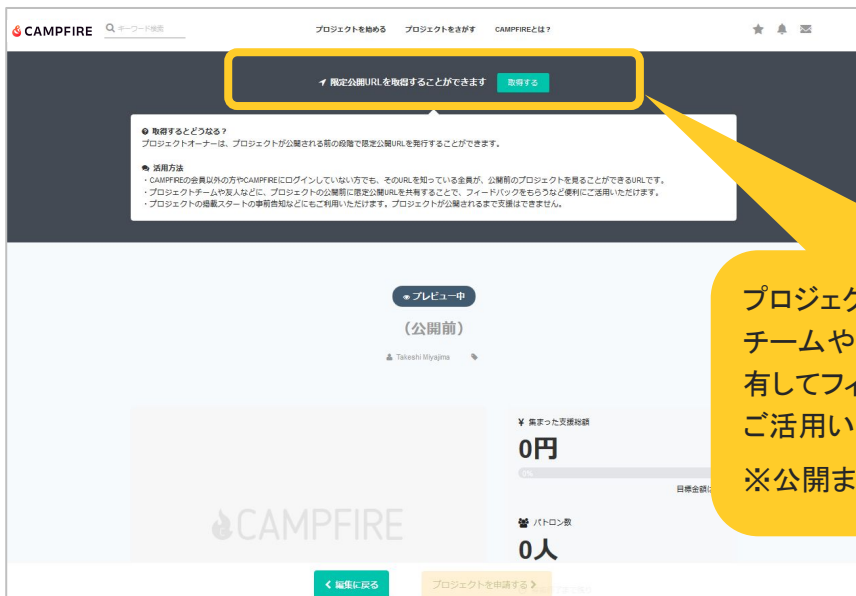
CAMPFIRE キーワード検索 プロジェクトを始める プロジェクトをさがす CAMPFIREとは？

限定公開URLを取得することができます 取得する

取得するとどうなる？
プロジェクトオーナーは、プロジェクトが公開される前の段階で限定公開URLを発行することができます。

活用方法
・CAMPFIREの会員以外の方やCAMPFIREにログインしていない方でも、そのURLを知っている全員が、公開前のプロジェクトを見ることができるURLです。
・プロジェクトチームや友人などに、プロジェクトの公開前に限定公開URLを共有することで、フィードバックをもらうなど便利にご活用いただけます。
・プロジェクトの掲載スタートの事前告知などにもご利用いただけます。プロジェクトが公開されるまで支援はできません。

プレビュー中

（公開前）

Takeshi Miyajima

CAMPFIRE

集まった支援総額
0円
0%
目標金額に

パトロン数
0人

編集に戻る プロジェクトを申請する

プロジェク
チームや
有してフィ
ご活用い
※公開ま